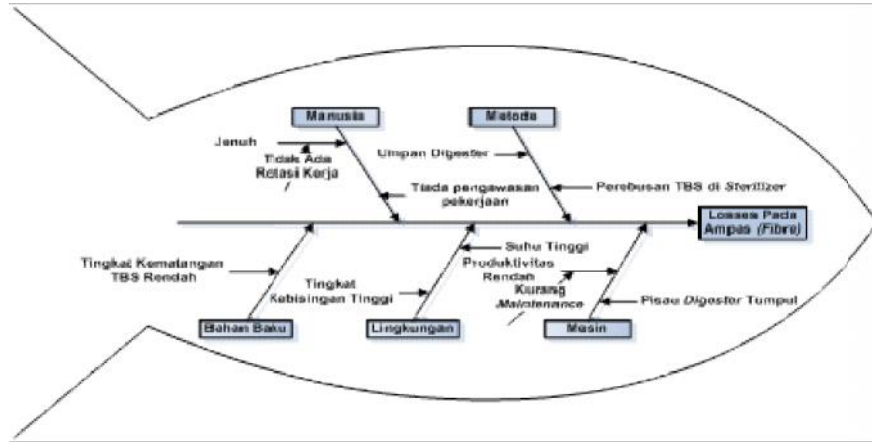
Manusia

Metode

Jenuh

Tidak Ada Rotasi Kerja

Umpan Digester

Tiada pengawasan pekerjaan

Perebusan TBS di Sterilizer

Losses Pada Ampas (Fibre)

Suhu Tinggi

Tingkat Kematangan TBS Rendah

Tingkat Kebisingan Tinggi

Produktivitas Rendah

Kurang Maintenance

Pisau Digester Tumpul

Bahan Baku

Lingkungan

Mesin